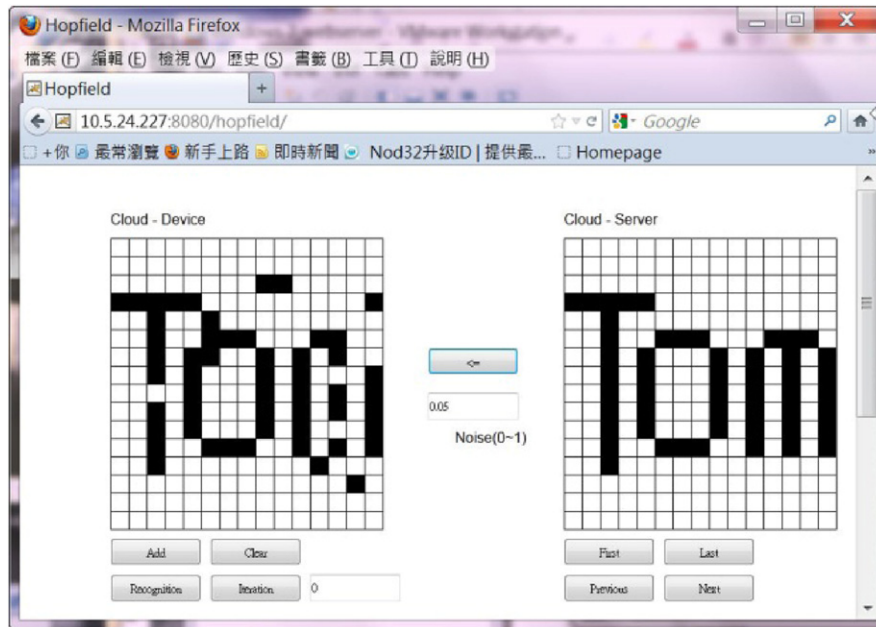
Hopfield - Mozilla Firefox

檔案 (F) 編輯 (E) 檢視 (V) 歷史 (S) 書籤 (B) 工具 (T) 說明 (H)

Hopfield

10.5.24.227:8080/hopfield/

Google

+你 最常瀏覽 新手上路 即時新聞 Nod32升級ID | 提供最... Homepage

Cloud - Device

Cloud - Server

<=

0.05

Noise(0~1)

Add

Clear

Recognition

Iteration

0

First

Last

Previous

Next